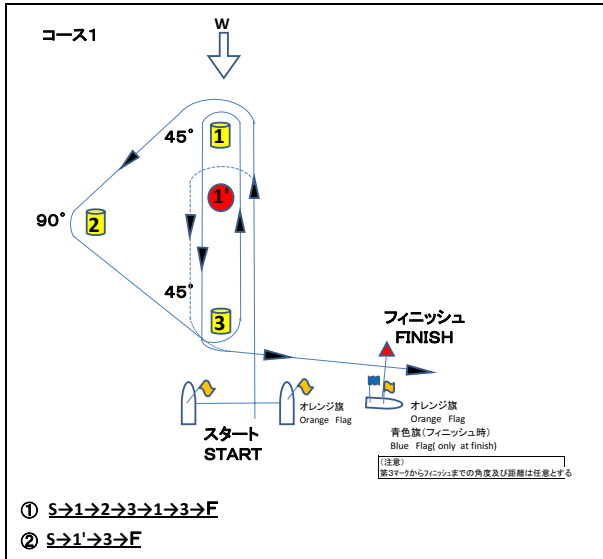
コース1

W

45°

1

1'

90°

2

45°

3

フィニッシュ
FINISH

オレンジ旗
Orange Flag

スタート
START

オレンジ旗
Orange Flag
青色旗(フィニッシュ時)
Blue Flag(only at finish)

(注意)
第3マークからフィニッシュまでの角度及び距離は任意とする

① S→1→2→3→1→3→F
② S→1'→3→F